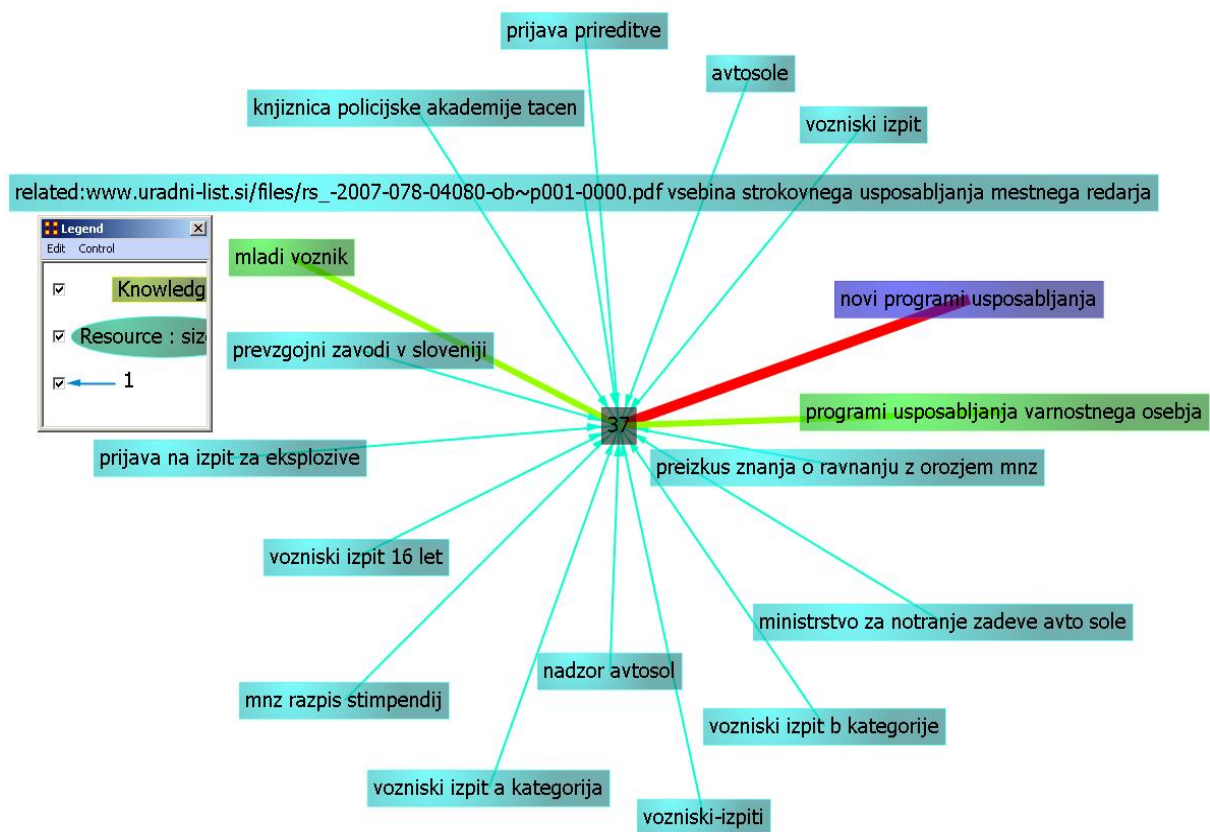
prijava prireditve

avtosole

knjiznica policijske akademije tacen

vozniski izpit

related:www.uradni-list.si/files/rs_-2007-078-04080-ob~p001-0000.pdf vsebina strokovnega usposabljanja mestnega redarja

Legend
Edit Control

Knowledg

Resource : siz

1

mladi voznik

novi programi usposabljanja

prevzgojni zavodi v sloveniji

37

programi usposabljanja varnostnega osebja

prijava na izpit za eksplozive

preizkus znanja o ravnanju z orozjem mnz

vozniski izpit 16 let

ministrstvo za notranje zadeve avto sole

nadzor avtosol

mnz razpis stimpendij

vozniski izpit b kategorije

vozniski izpit a kategorija

vozniski-izpiti